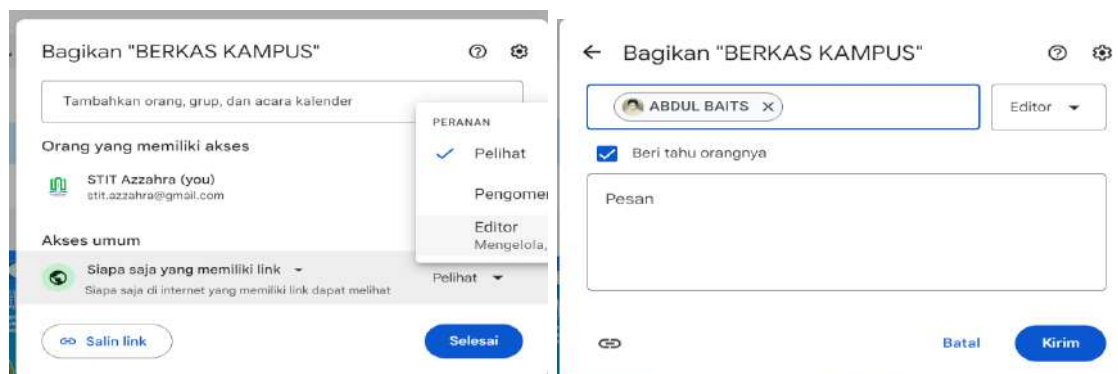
Bagikan "BERKAS KAMPUS"

Tambahkan orang, grup, dan acara kalender

PERANAN

Pelihat

Pengomer

Editor
Mengelola,

Orang yang memiliki akses

STIT Azzahra (you)
stit.azzahra@gmail.com

Akses umum

Siapa saja yang memiliki link
Siapa saja di internet yang memiliki link dapat melihat

Pelihat

Salin link

Selesai

Bagikan "BERKAS KAMPUS"

ABDUL BAITS

Editor

Beri tahu orangnya

Pesan

Batal

Kirim